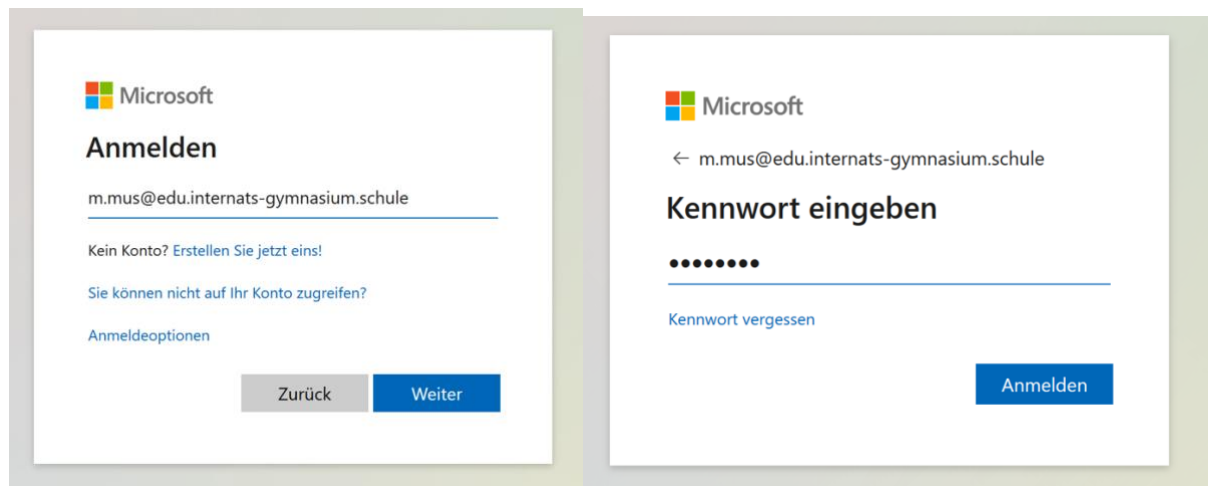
Microsoft

Anmelden

m.mus@edu.internats-gymnasium.schule

Kein Konto? Erstellen Sie jetzt eins!

Sie können nicht auf Ihr Konto zugreifen?

Anmeldeoptionen

Zurück Weiter

Microsoft

← m.mus@edu.internats-gymnasium.schule

Kennwort eingeben

••••••••

Kennwort vergessen

Anmelden